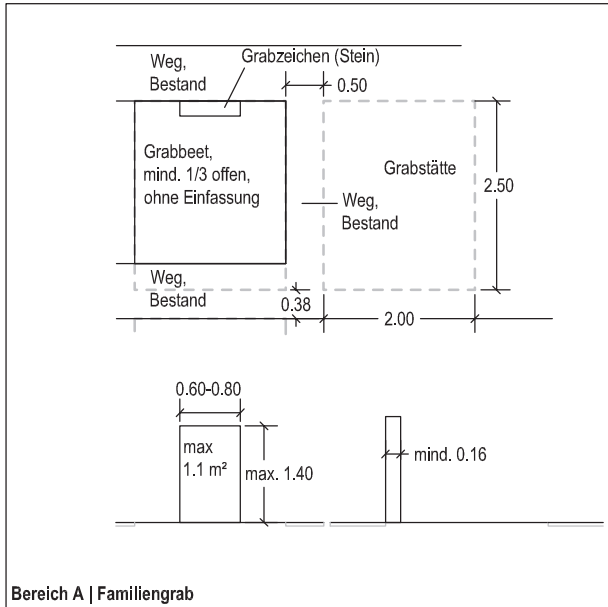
Weg, Bestand

Grabzeichen (Stein)

0.50

Grabbeet, mind. 1/3 offen, ohne Einfassung

Grabstätte

Weg, Bestand

2.50

Weg, Bestand

0.38

2.00

0.60-0.80

max 1.1 m²

max. 1.40

mind. 0.16

Bereich A | Familiengrab